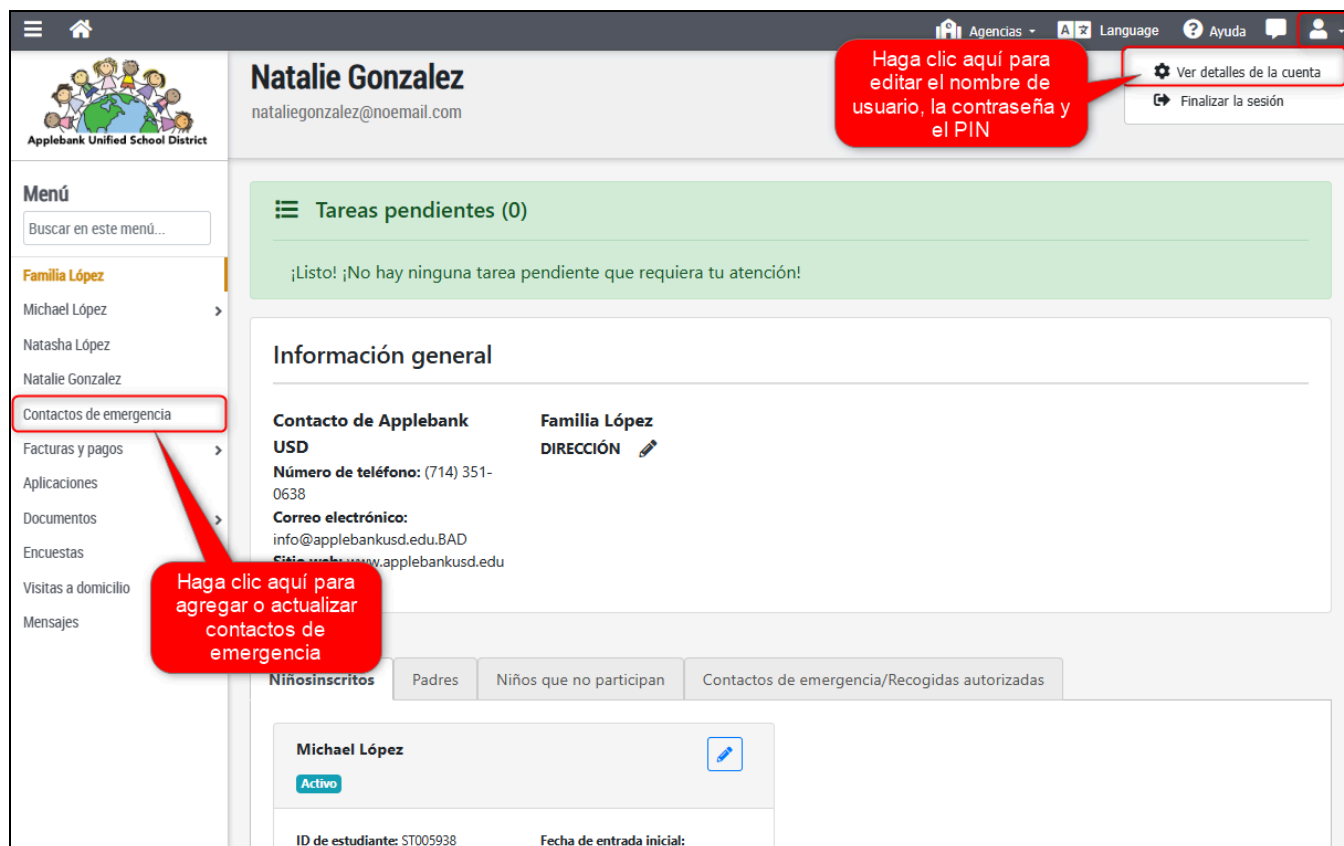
Agencias Language Ayuda

Applebank Unified School District

Natalie Gonzalez
nataliegonzalez@noemail.com

Haga clic aquí para editar el nombre de usuario, la contraseña y el PIN

Ver detalles de la cuenta
Finalizar la sesión

Menú
Buscar en este menú...
Familia López
Michael López
Natasha López
Natalie Gonzalez
Contactos de emergencia
Facturas y pagos
Aplicaciones
Documentos
Encuestas
Visitas a domicilio
Mensajes

Tareas pendientes (0)
¡Listo! ¡No hay ninguna tarea pendiente que requiera tu atención!

Información general

Contacto de Applebank USD
Número de teléfono: (714) 351-0638
Correo electrónico: info@applebankusd.edu.BAD
Sitio web: www.applebankusd.edu

Familia López
DIRECCIÓN

Haga clic aquí para agregar o actualizar contactos de emergencia

Niñosinscritos | Padres | Niños que no participan | Contactos de emergencia/Recogidas autorizadas

Michael López
Activo

ID de estudiante: ST005938
Fecha de entrada inicial: